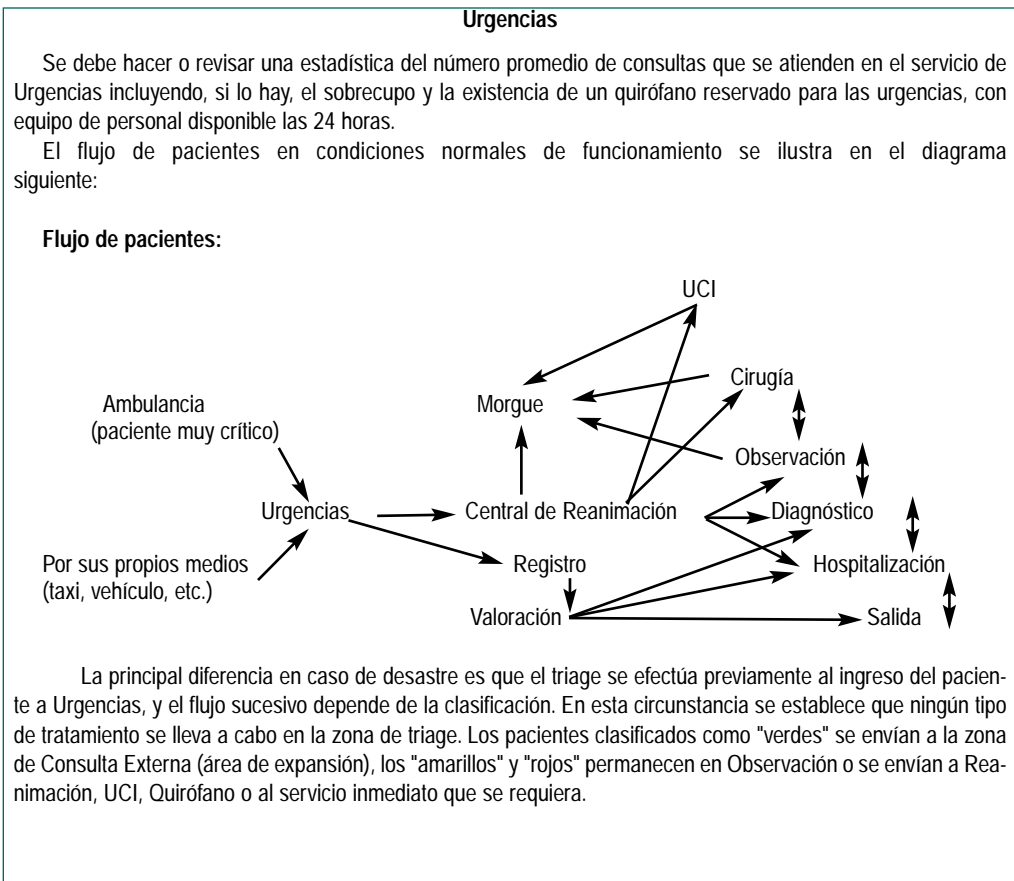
**Urgencias**

Se debe hacer o revisar una estadística del número promedio de consultas que se atienden en el servicio de Urgencias incluyendo, si lo hay, el sobrecupo y la existencia de un quirófano reservado para las urgencias, con equipo de personal disponible las 24 horas.

El flujo de pacientes en condiciones normales de funcionamiento se ilustra en el diagrama siguiente:

**Flujo de pacientes:**

UCI

Cirugía

Ambulancia (paciente muy crítico)

Morgue

Observación

Urgencias

Central de Reanimación

Diagnóstico

Por sus propios medios (taxi, vehículo, etc.)

Registro

Hospitalización

Valoración

Salida

La principal diferencia en caso de desastre es que el triage se efectúa previamente al ingreso del paciente a Urgencias, y el flujo sucesivo depende de la clasificación. En esta circunstancia se establece que ningún tipo de tratamiento se lleva a cabo en la zona de triage. Los pacientes clasificados como "verdes" se envían a la zona de Consulta Externa (área de expansión), los "amarillos" y "rojos" permanecen en Observación o se envían a Reanimación, UCI, Quirófano o al servicio inmediato que se requiera.